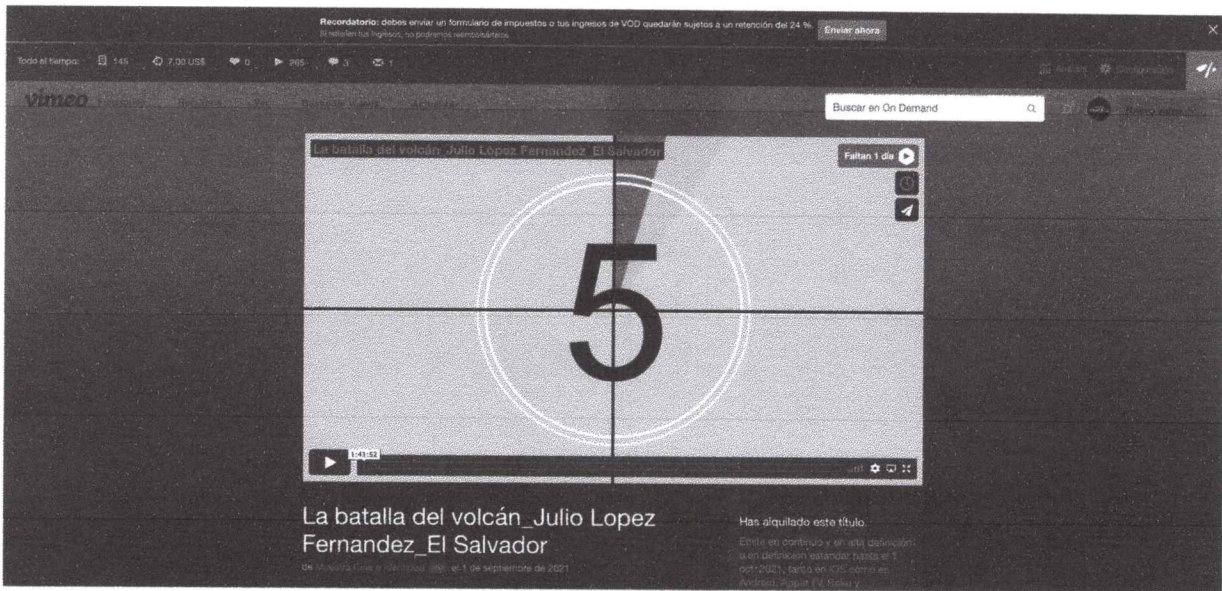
**Recordatorio:** debes enviar un formulario de impuestos o tus ingresos de VOD quedarán sujetos a un retención del 24 %. Enviar ahora
Si retienen tus ingresos, no podremos reembolsártelos.

Todo el tiempo: 145 7,00 US$ 0 265 3 1

vimeo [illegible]

Buscar en On Demand

La batalla del volcán_Julio Lopez Fernandez_El Salvador

Faltan 1 día

5

1:41:52

La batalla del volcán_Julio Lopez Fernandez_El Salvador

de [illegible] el 1 de septiembre de 2021

Has alquilado este título.

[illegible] en continuo y en alta definición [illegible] en definición estándar hasta el 1 oct/2021, tanto en iOS como en Android, Apple TV, Roku y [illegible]